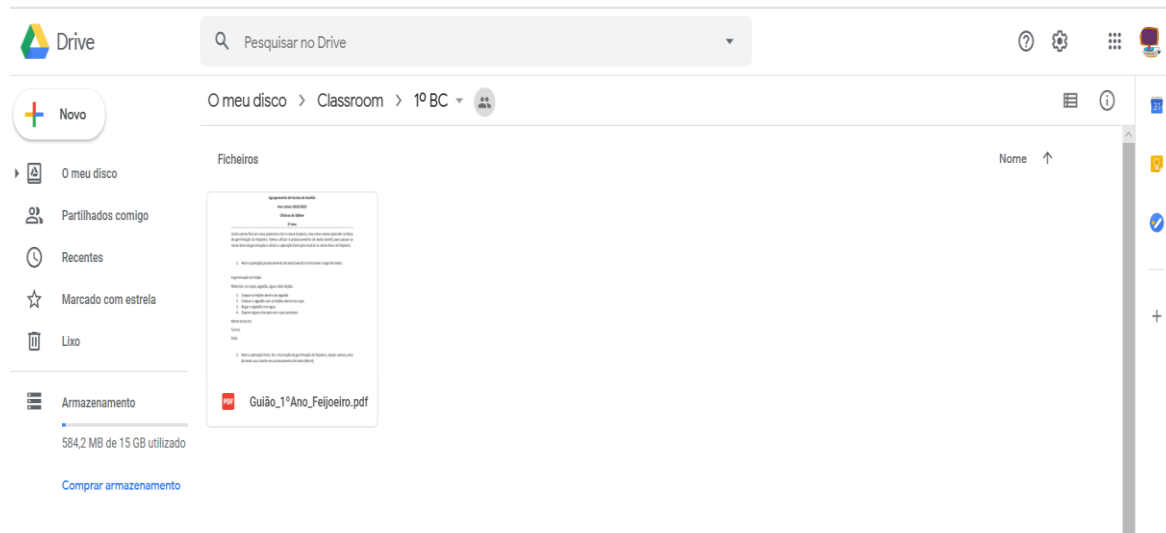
Drive

Pesquisar no Drive

Novo

O meu disco

Partilhados comigo

Recentes

Marcado com estrela

Lixo

Armazenamento

584,2 MB de 15 GB utilizado

Comprar armazenamento

O meu disco › Classroom › 1º BC

Ficheiros

Nome ↑

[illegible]

PDF Guião_1ºAno_Feijoeiro.pdf